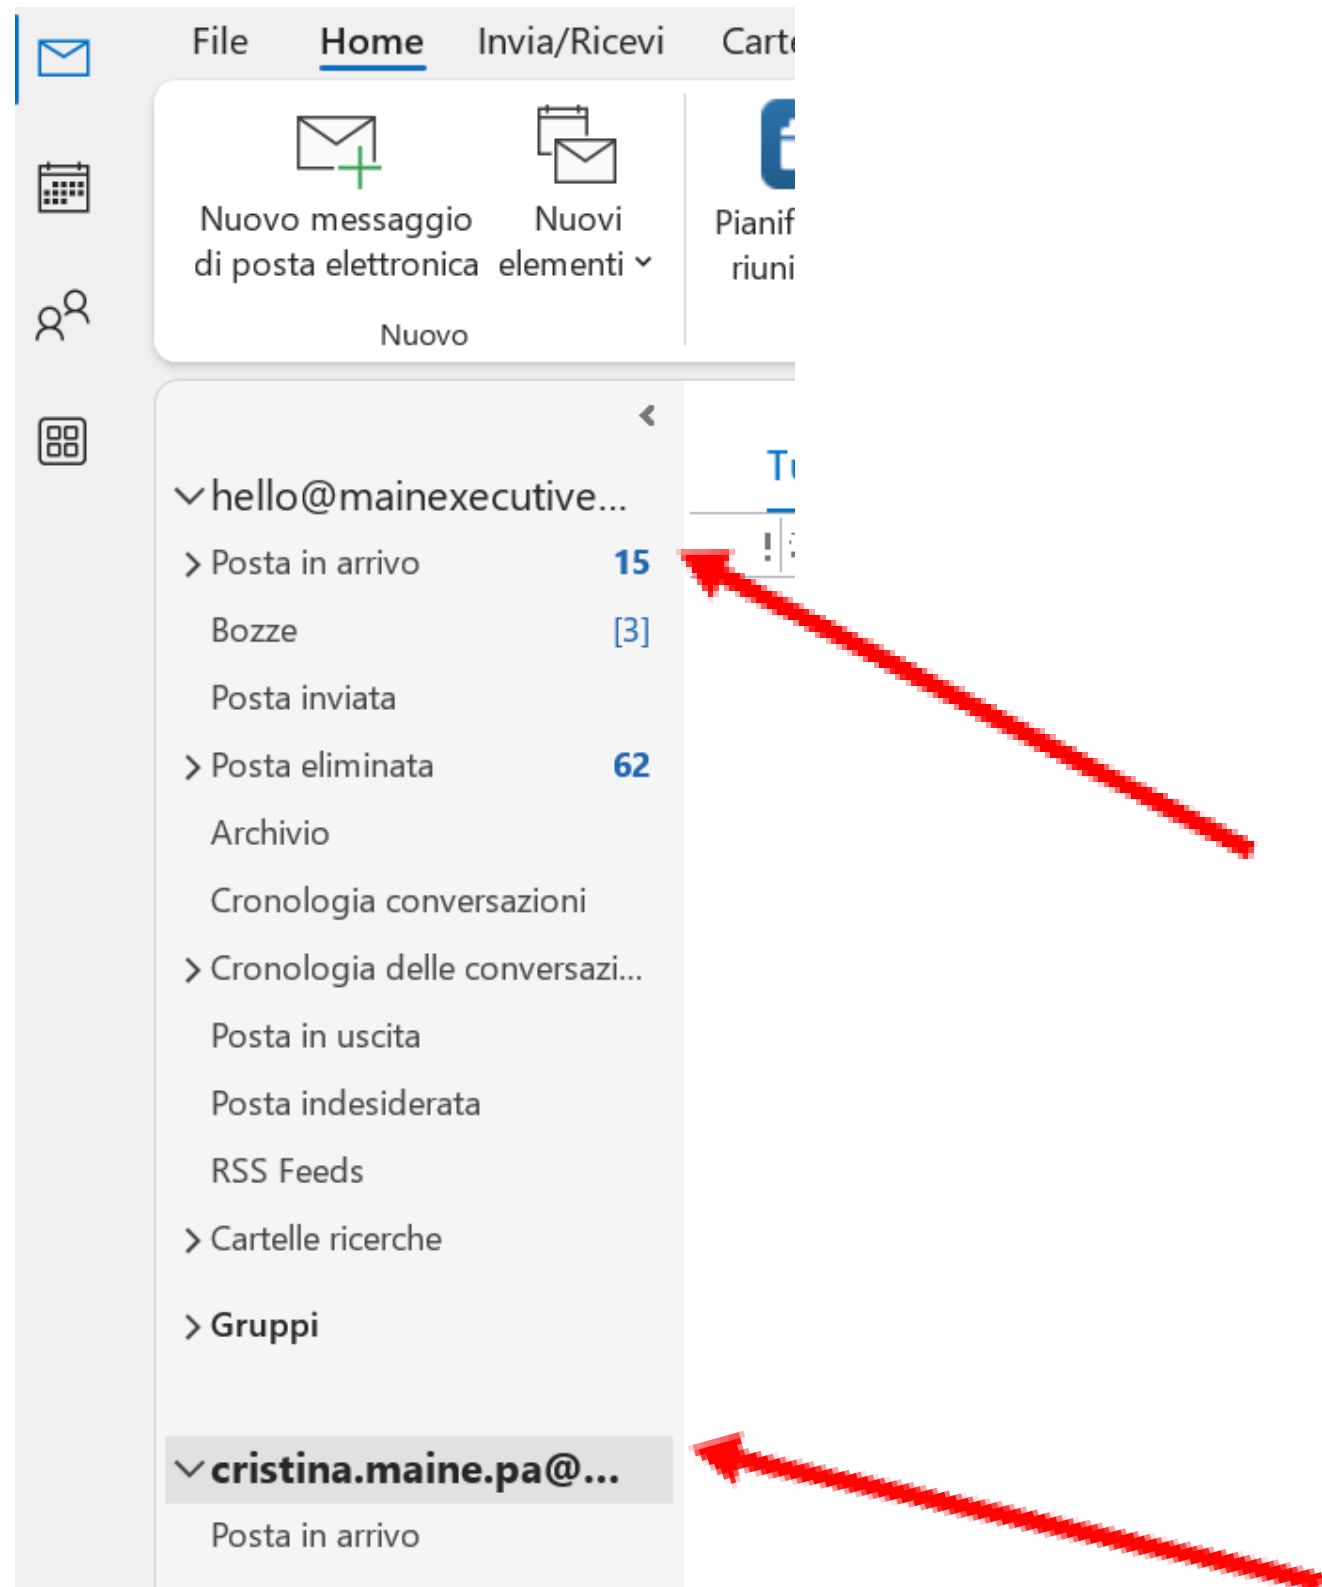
File Home Invia/Ricevi Carte

Nuovo messaggio di posta elettronica

Nuovi elementi

Pianif riuni

Nuovo

Tu

hello@mainexecutive...

Posta in arrivo 15

Bozze [3]

Posta inviata

Posta eliminata 62

Archivio

Cronologia conversazioni

Cronologia delle conversazi...

Posta in uscita

Posta indesiderata

RSS Feeds

Cartelle ricerche

Gruppi

cristina.maine.pa@...

Posta in arrivo